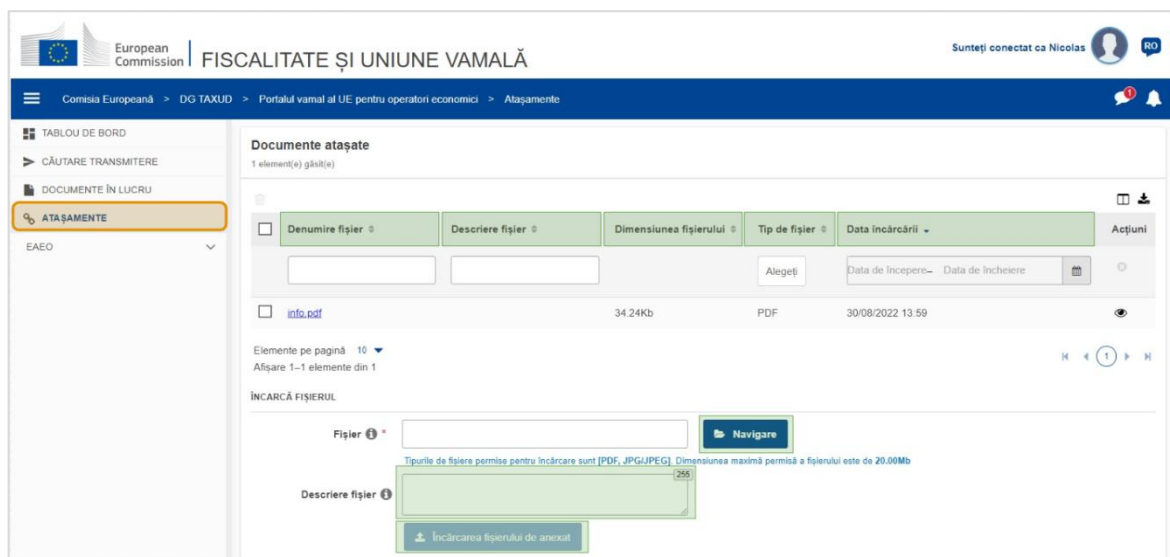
European Commission | FISCALITATE ȘI UNIUNE VAMALĂ

Sunteți conectat ca Nicolas

RO

Comisia Europeană > DG TAXUD > Portalul vamal al UE pentru operatori economici > Atașamente

TABLOU DE BORD
CĂUTARE TRANSMITERE
DOCUMENTE ÎN LUCRU
ATAȘAMENTE
EAEO

Documente atașate
1 element(e) găsit(e)

| Denumire fișier | Descriere fișier | Dimensiunea fișierului | Tip de fișier | Data încărcării | Acțiuni |
|---|---|---|---|---|---|
| | | | Alegeți | Data de începere – Data de încheiere | |
| info.pdf | | 34.24Kb | PDF | 30/08/2022 13:59 | |

Elemente pe pagină 10
Afișare 1–1 elemente din 1

1

ÎNCARCĂ FIȘIERUL

Fișier *

Navigare

Tipurile de fișiere permise pentru încărcare sunt [PDF, JPG/JPEG]. Dimensiunea maximă permisă a fișierului este de 20.00Mb

Descriere fișier

255

Încărcarea fișierului de anexat